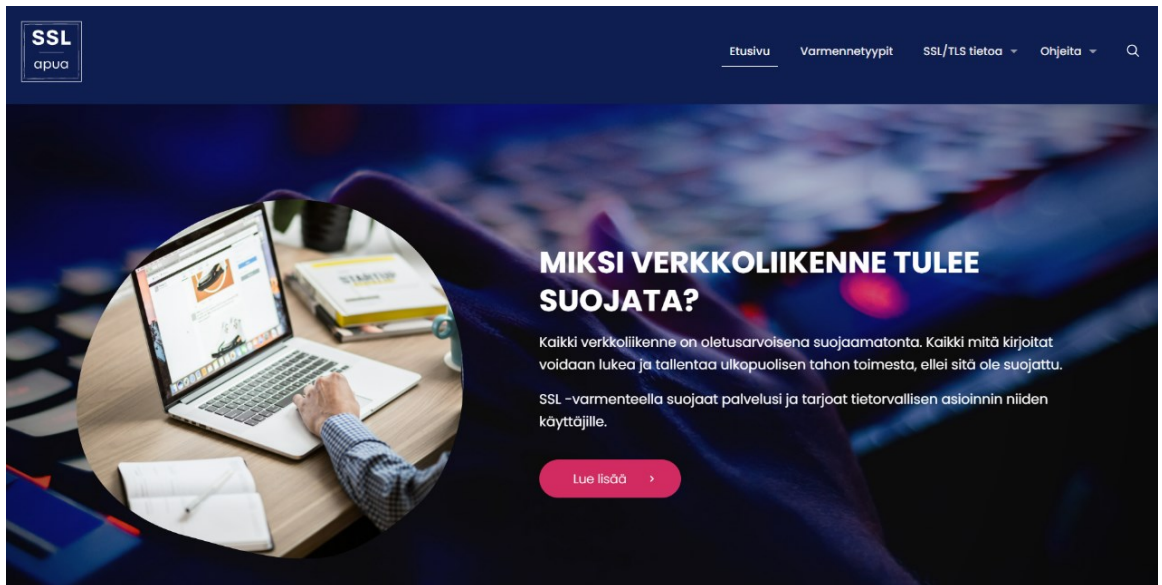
SSL
apua

Etusivu
Varmennetyypit
SSL/TLS tietoa
Ohjeita

STARTUP

MIKSI VERKKOLIIKENNE TULEE SUOJATA?

Kaikki verkkoliikenne on oletusarvoisena suojaamatonta. Kaikki mitä kirjoitat voidaan lukea ja tallentaa ulkopuolisen tahon toimesta, ellei sitä ole suojattu.

SSL -varmenteella suojaat palvelusi ja tarjoat tietorvallisen asioinnin niiden käyttäjille.

Lue lisää ›